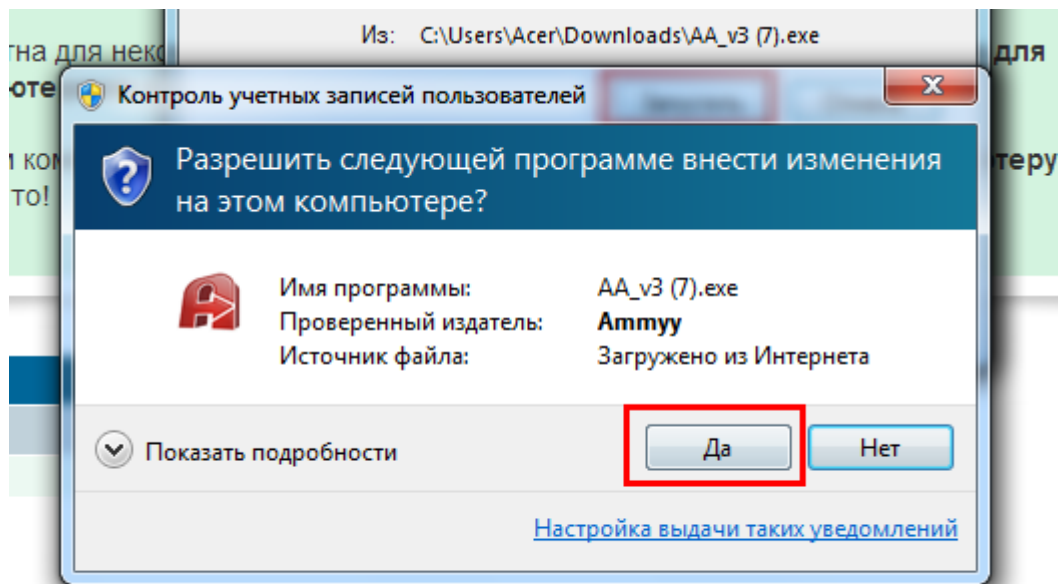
тна для неко
оте
и ком
то!

Из: C:\Users\Acer\Downloads\AA_v3 (7).exe

для
теру

Контроль учетных записей пользователей

Разрешить следующей программе внести изменения на этом компьютере?

Имя программы: AA_v3 (7).exe
Проверенный издатель: Ammyy
Источник файла: Загружено из Интернета

Показать подробности

Да
Нет

Настройка выдачи таких уведомлений